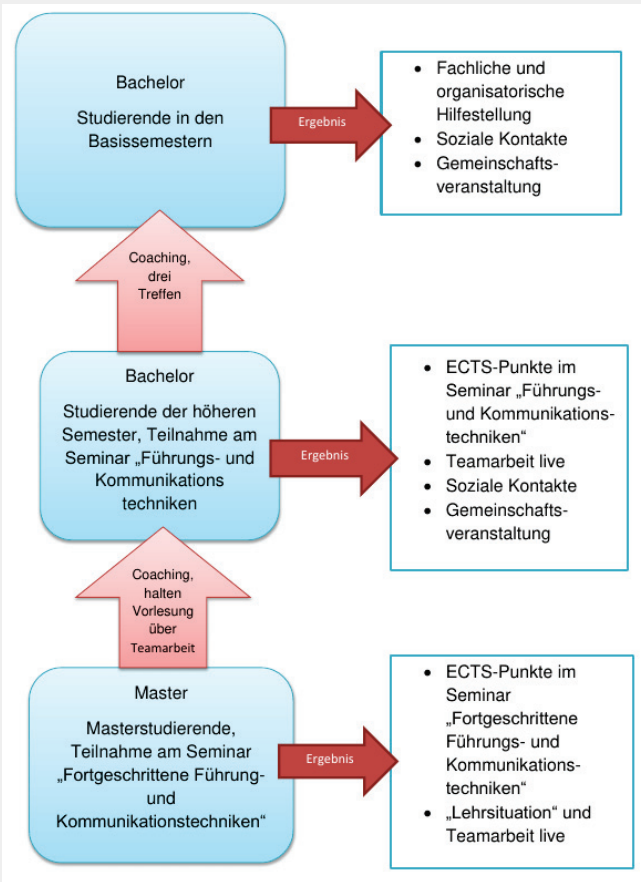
Bachelor

Studierende in den Basissemestern

Ergebnis

- Fachliche und organisatorische Hilfestellung
- Soziale Kontakte
- Gemeinschafts-veranstaltung

Coaching, drei Treffen

Bachelor

Studierende der höheren Semester, Teilnahme am Seminar „Führungs- und Kommunikations techniken

Ergebnis

- ECTS-Punkte im Seminar „Führungs- und Kommunikations-techniken“
- Teamarbeit live
- Soziale Kontakte
- Gemeinschafts-veranstaltung

Coaching, halten Vorlesung über Teamarbeit

Master

Masterstudierende, Teilnahme am Seminar „Fortgeschrittene Führung- und Kommunikationstechniken“

Ergebnis

- ECTS-Punkte im Seminar „Fortgeschrittene Führungs- und Kommunikations-techniken“
- „Lehrsituation“ und Teamarbeit live